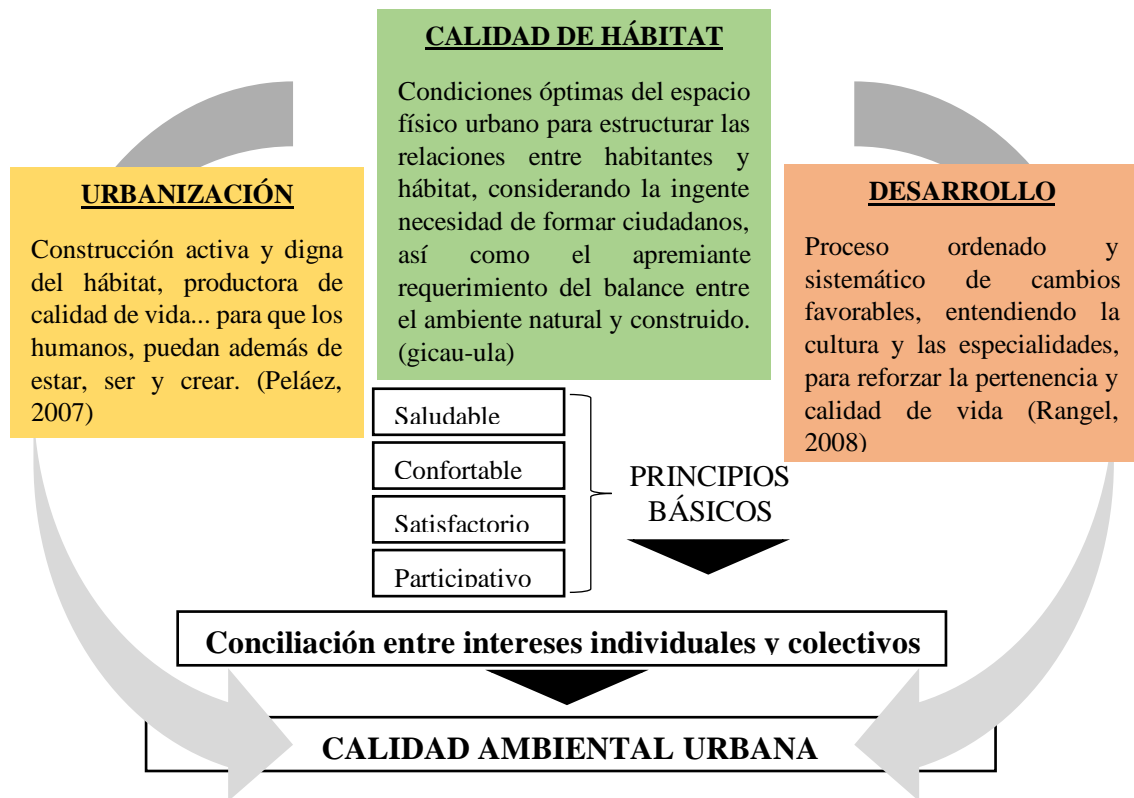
CALIDAD DE HÁBITAT

Condiciones óptimas del espacio físico urbano para estructurar las relaciones entre habitantes y hábitat, considerando la ingente necesidad de formar ciudadanos, así como el apremiante requerimiento del balance entre el ambiente natural y construido. (gicau-ula)

URBANIZACIÓN

Construcción activa y digna del hábitat, productora de calidad de vida... para que los humanos, puedan además de estar, ser y crear. (Peláez, 2007)

DESARROLLO

Proceso ordenado y sistemático de cambios favorables, entendiendo la cultura y las especialidades, para reforzar la pertenencia y calidad de vida (Rangel, 2008)

Saludable

Confortable

Satisfactorio

Participativo

PRINCIPIOS BÁSICOS

Conciliación entre intereses individuales y colectivos

CALIDAD AMBIENTAL URBANA